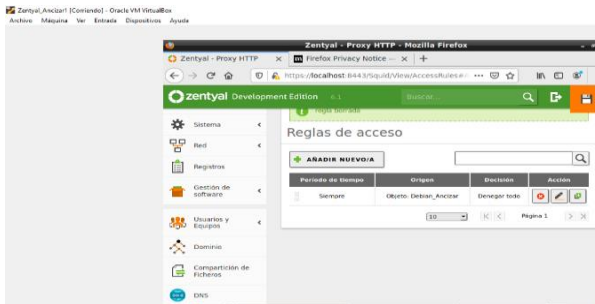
Zentyal_Anciar1 [Corriendo] - Oracle VM VirtualBox
Archivo Máquina Ver Entrada Dispositivos Ayuda

Zentyal - Proxy HTTP - Mozilla Firefox

Zentyal - Proxy HTTP × Firefox Privacy Notice — × +

https://localhost:8443/Squid/View/AccessRules#

zentyal Development Edition 6.1

Buscar...

Regla borrada

Sistema

Red

Registros

Gestión de software

Usuarios y Equipos

Dominio

Compartición de Ficheros

DNS

Reglas de acceso

AÑADIR NUEVO/A

| Período de tiempo | Origen | Decisión | Acción |
|---|---|---|---|
| Siempre | Objeto: Debian_Anciar | Denegar todo | |

10 Página 1